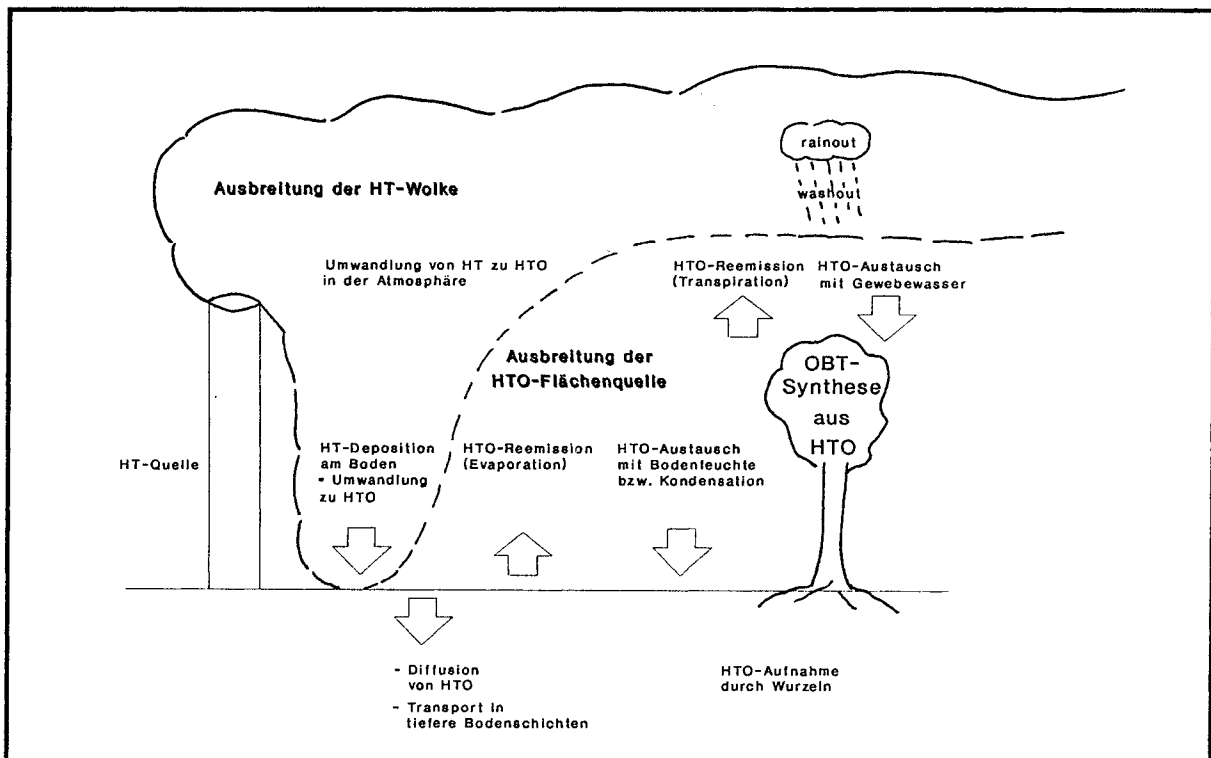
rainout

washout

Ausbreitung der HT-Wolke

Umwandlung von HT zu HTO in der Atmosphäre

HTO-Reemission (Transpiration)

HTO-Austausch mit Gewebewasser

Ausbreitung der HTO-Flächenquelle

OBT-Synthese aus HTO

HT-Quelle

HT-Deposition am Boden
- Umwandlung zu HTO

HTO-Reemission (Evaporation)

HTO-Austausch mit Bodenfeuchte bzw. Kondensation

- Diffusion von HTO
- Transport in tiefere Bodenschichten

HTO-Aufnahme durch Wurzeln